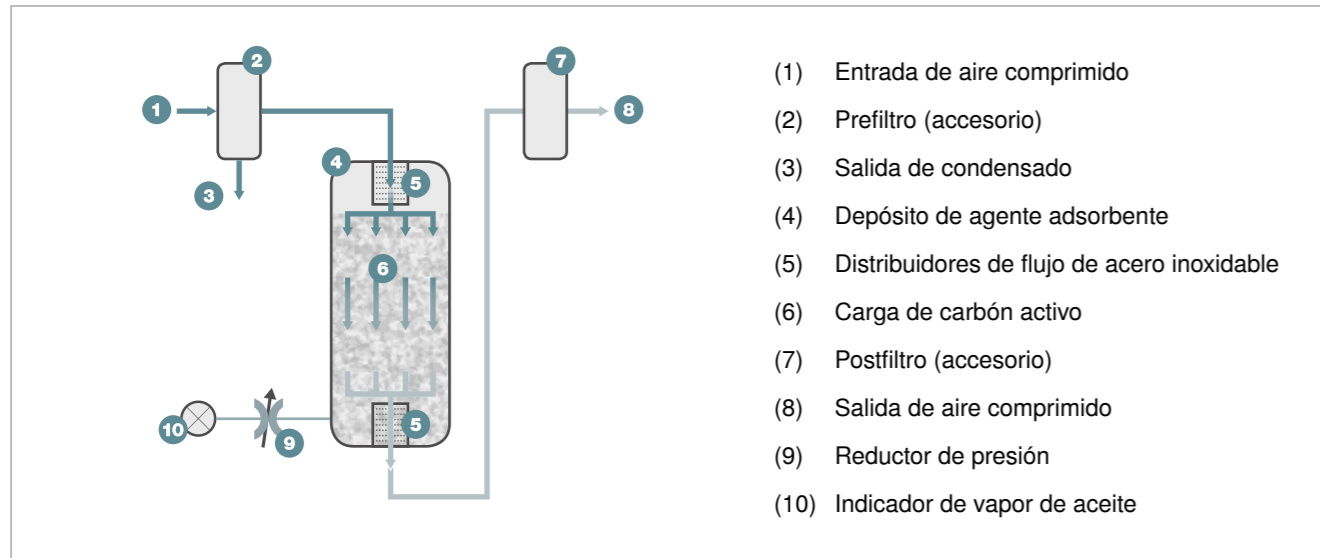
1
2
3
4
5
6
5
7
8
10
9

(1) Entrada de aire comprimido
(2) Prefiltro (accesorio)
(3) Salida de condensado
(4) Depósito de agente adsorbente
(5) Distribuidores de flujo de acero inoxidable
(6) Carga de carbón activo
(7) Postfiltro (accesorio)
(8) Salida de aire comprimido
(9) Reductor de presión
(10) Indicador de vapor de aceite